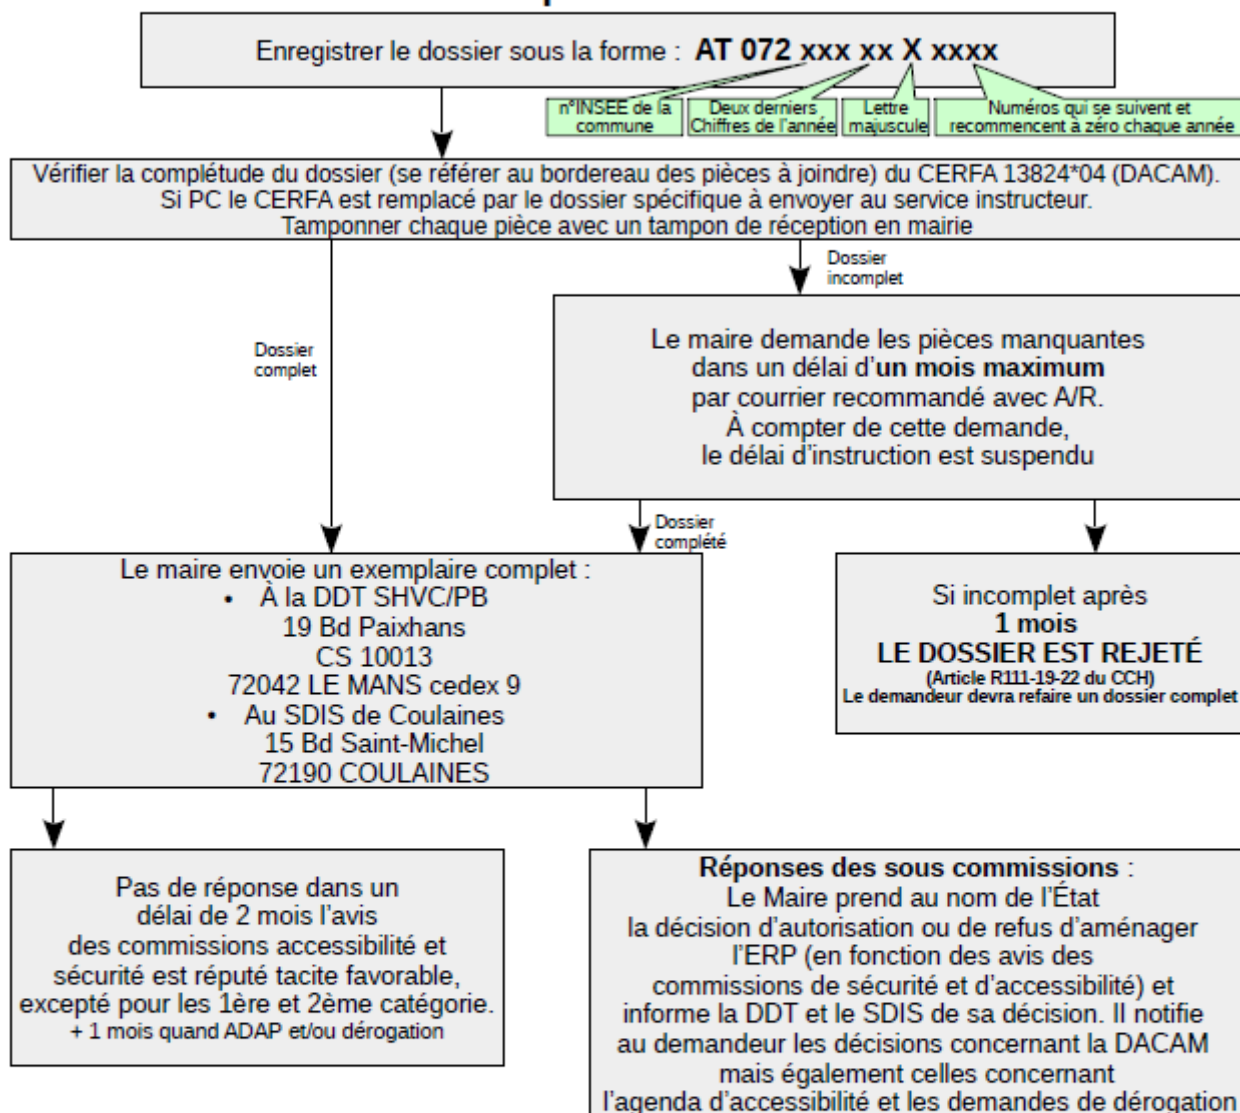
Enregistrer le dossier sous la forme : **AT 072 xxx xx X xxxx**

n°INSEE de la commune

Deux derniers Chiffres de l'année

Lettre majuscule

Numéros qui se suivent et recommencent à zéro chaque année

Vérifier la complétude du dossier (se référer au bordereau des pièces à joindre) du CERFA 13824*04 (DACAM). Si PC le CERFA est remplacé par le dossier spécifique à envoyer au service instructeur. Tamponner chaque pièce avec un tampon de réception en mairie

Dossier incomplet

Dossier complet

Le maire demande les pièces manquantes dans un délai d'**un mois maximum** par courrier recommandé avec A/R. À compter de cette demande, le délai d'instruction est suspendu

Dossier complété

Le maire envoie un exemplaire complet :
• À la DDT SHVC/PB
19 Bd Paixhans
CS 10013
72042 LE MANS cedex 9
• Au SDIS de Coulaines
15 Bd Saint-Michel
72190 COULAINES

Si incomplet après
**1 mois**
**LE DOSSIER EST REJETÉ**
**(Article R111-19-22 du CCH)**
**Le demandeur devra refaire un dossier complet**

Pas de réponse dans un délai de 2 mois l'avis des commissions accessibilité et sécurité est réputé tacite favorable, excepté pour les 1ère et 2ème catégorie.
+ 1 mois quand ADAP et/ou dérogation

**Réponses des sous commissions** :
Le Maire prend au nom de l'État la décision d'autorisation ou de refus d'aménager l'ERP (en fonction des avis des commissions de sécurité et d'accessibilité) et informe la DDT et le SDIS de sa décision. Il notifie au demandeur les décisions concernant la DACAM mais également celles concernant l'agenda d'accessibilité et les demandes de dérogation